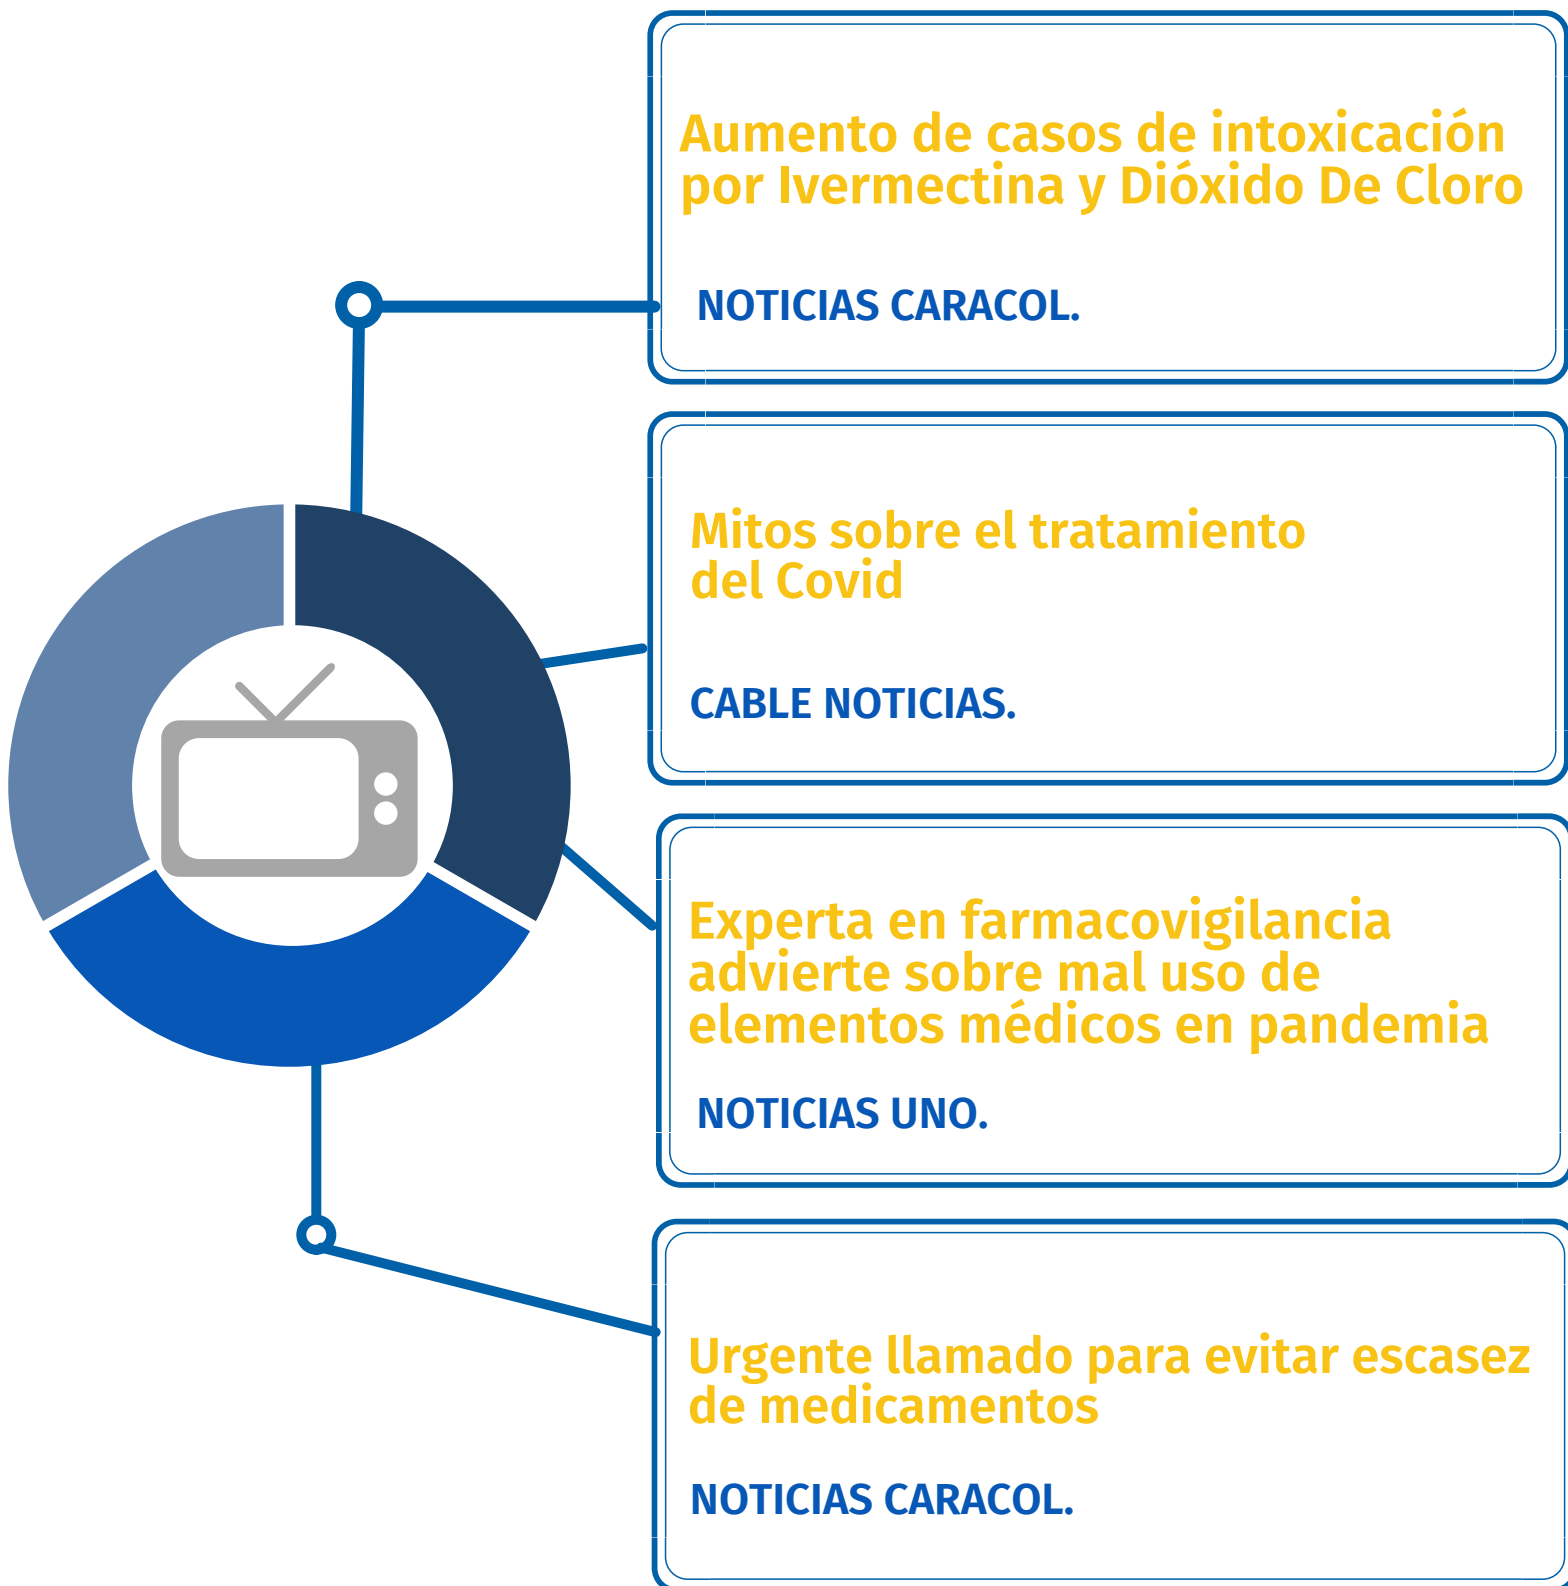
Aumento de casos de intoxicación por Ivermectina y Dióxido De Cloro

NOTICIAS CARACOL.

Mitos sobre el tratamiento del Covid

CABLE NOTICIAS.

Experta en farmacovigilancia advierte sobre mal uso de elementos médicos en pandemia

NOTICIAS UNO.

Urgente llamado para evitar escasez de medicamentos

NOTICIAS CARACOL.